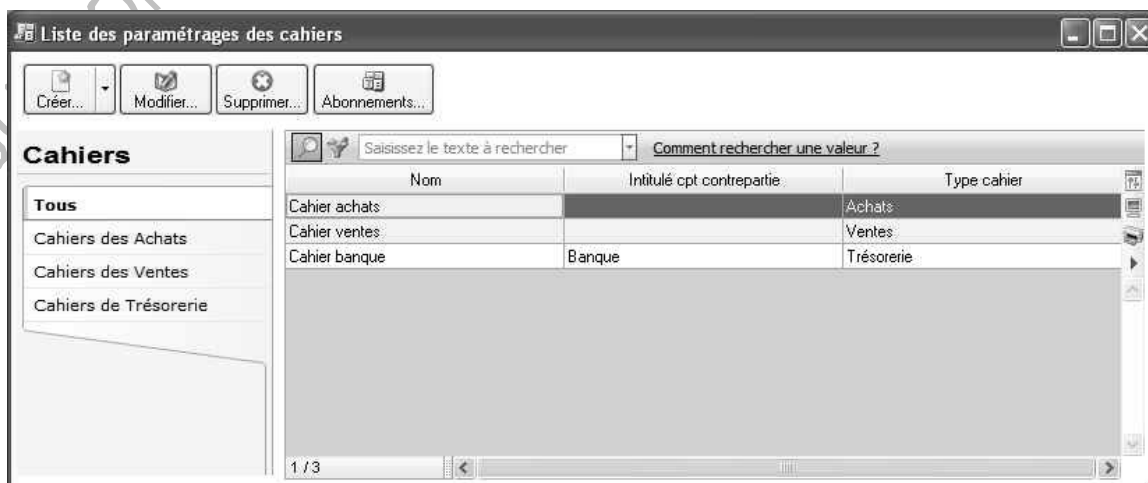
Liste des paramétrages des cahiers

Créer... | Modifier... | Supprimer... | Abonnements...

Cahiers

Tous
Cahiers des Achats
Cahiers des Ventes
Cahiers de Trésorerie

Saisissez le texte à rechercher
Comment rechercher une valeur ?

| Nom | Intitulé cpt contrepartie | Type cahier |
|---|---|---|
| Cahier achats | | Achats |
| Cahier ventes | | Ventes |
| Cahier banque | Banque | Trésorerie |

1 / 3